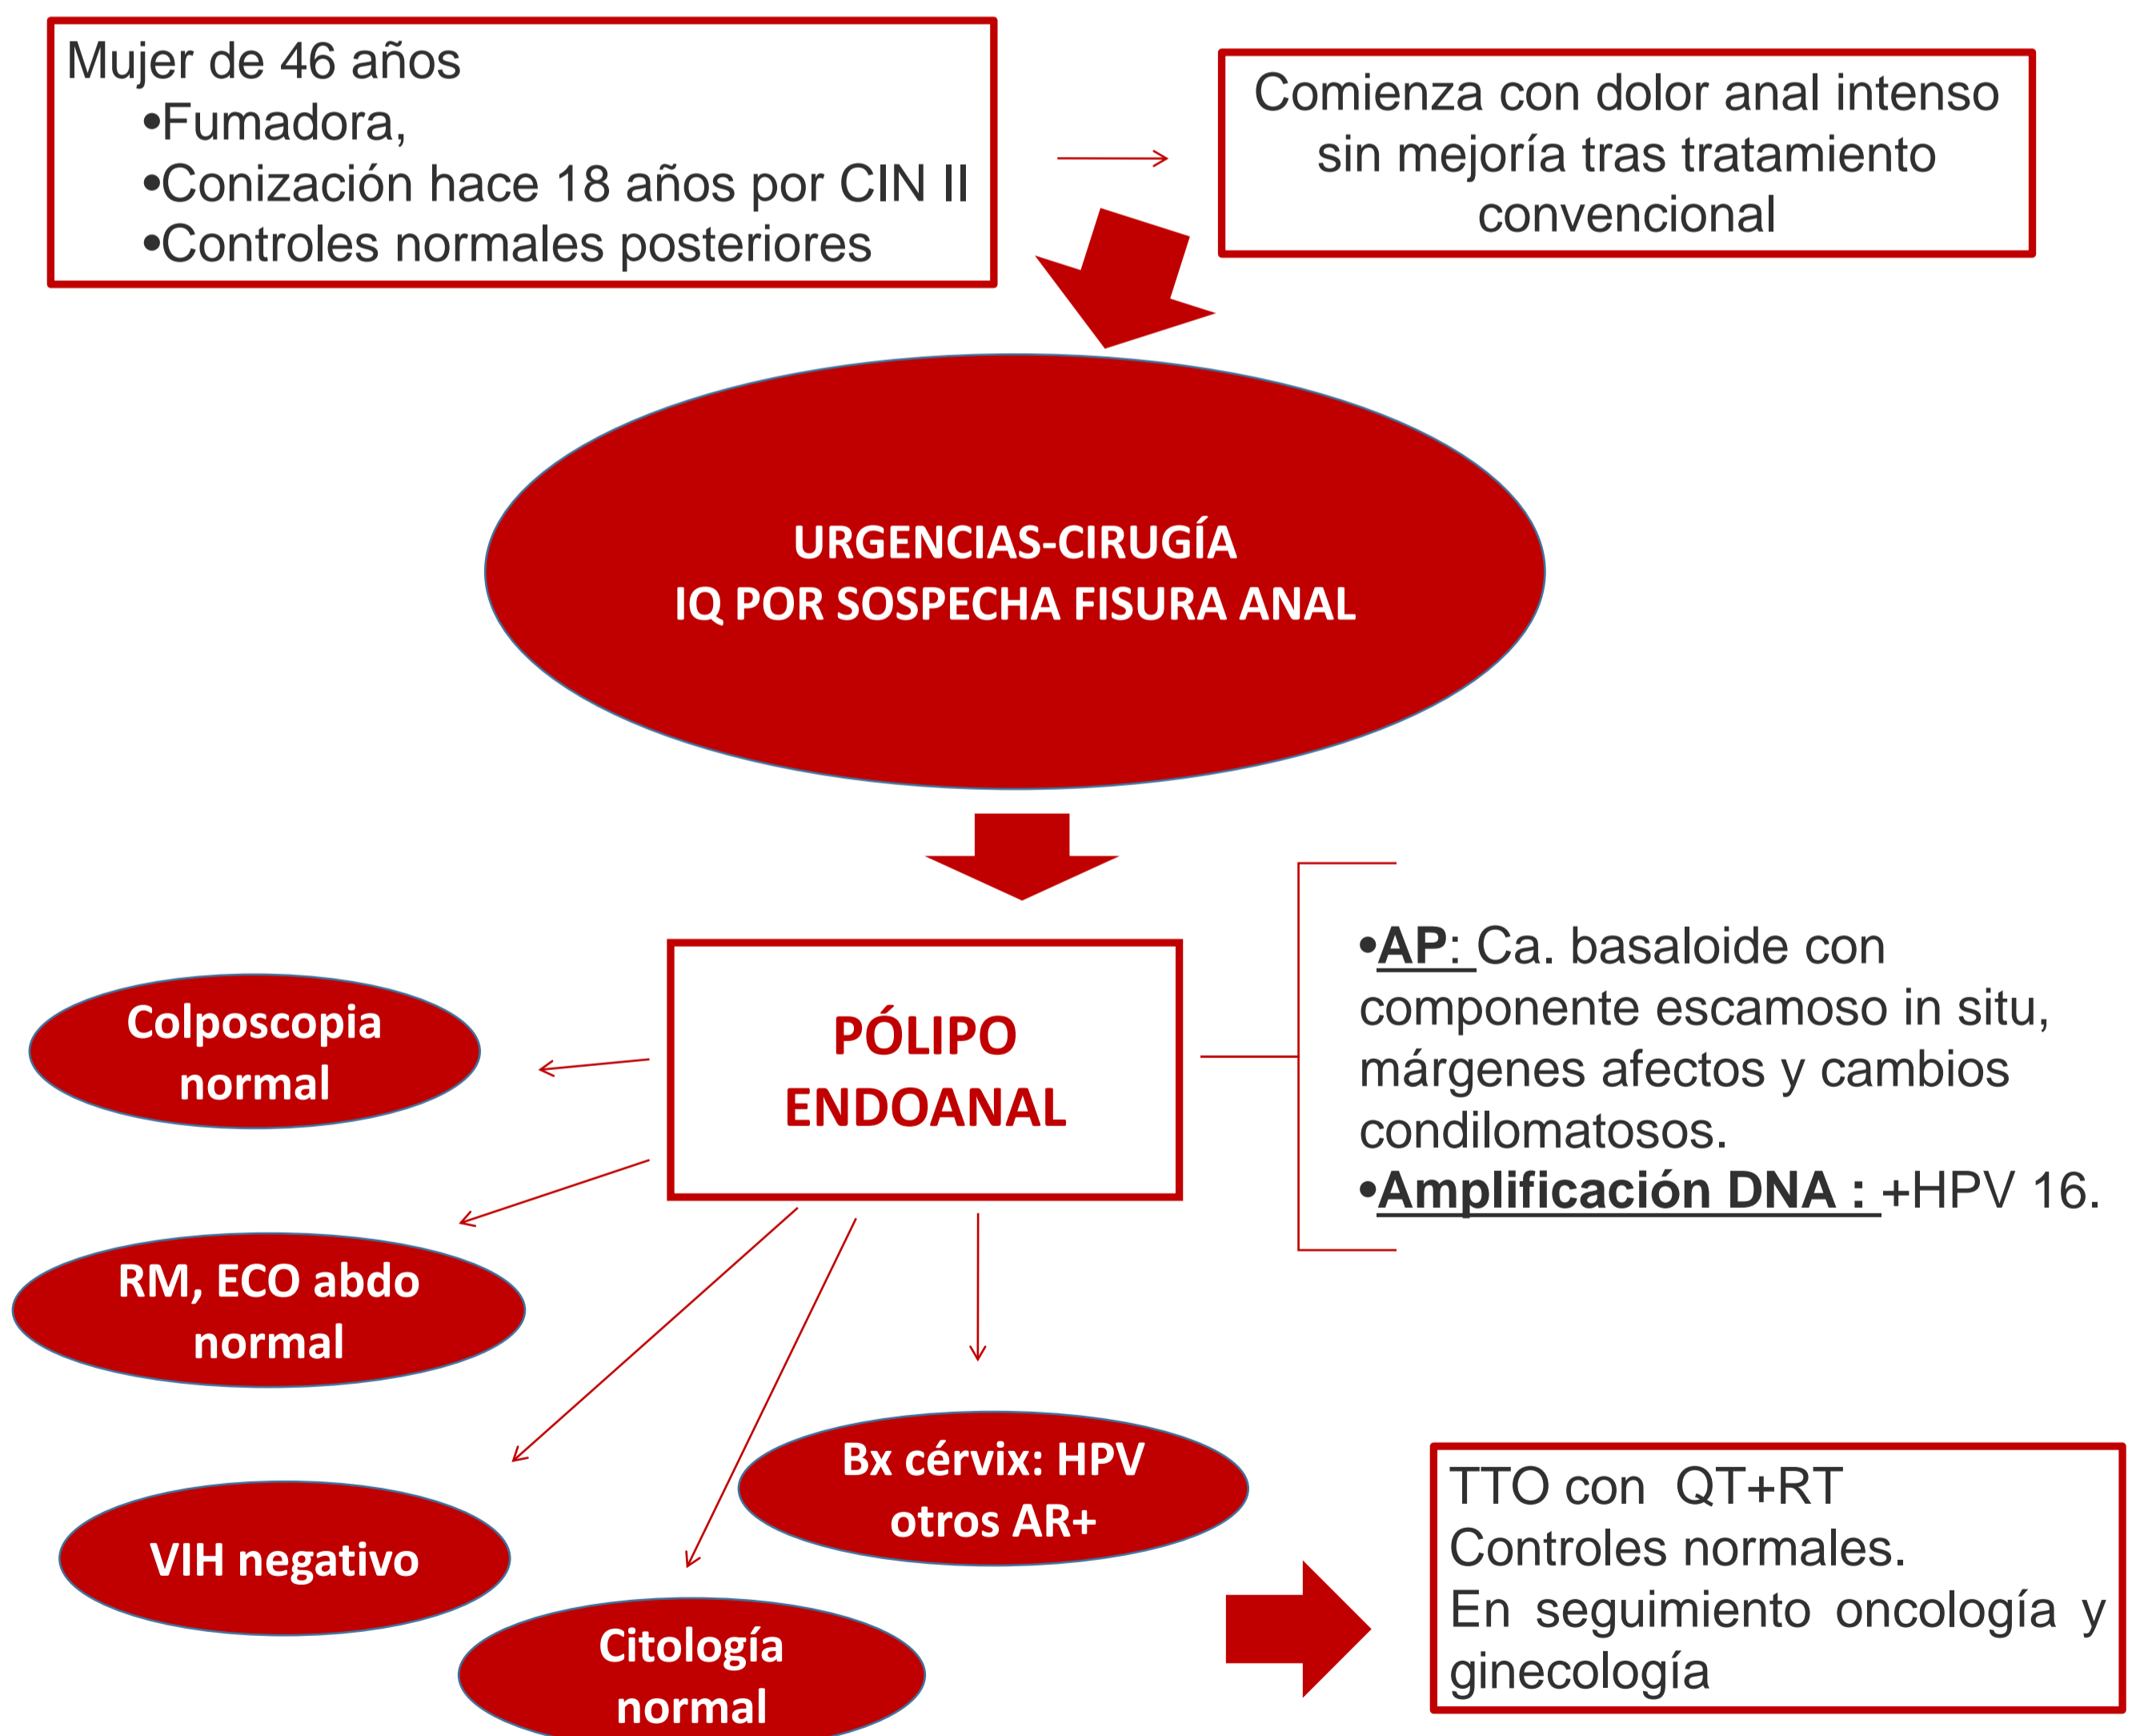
Mujer de 46 años
•Fumadora,
•Conización hace 18 años por CIN II
•Controles normales posteriores

Comienza con dolor anal intenso sin mejoría tras tratamiento convencional

URGENCIAS-CIRUGÍA
IQ POR SOSPECHA FISURA ANAL

PÓLIPO ENDOANAL

•AP: Ca. basaloide con componente escamoso in situ, márgenes afectos y cambios condilomatosos.
•Amplificación DNA : +HPV 16.

Colposcopia normal

RM, ECO abdo normal

VIH negativo

Citología normal

Bx cérvix: HPV otros AR+

TTO con QT+RT
Controles normales.
En seguimiento oncología y ginecología